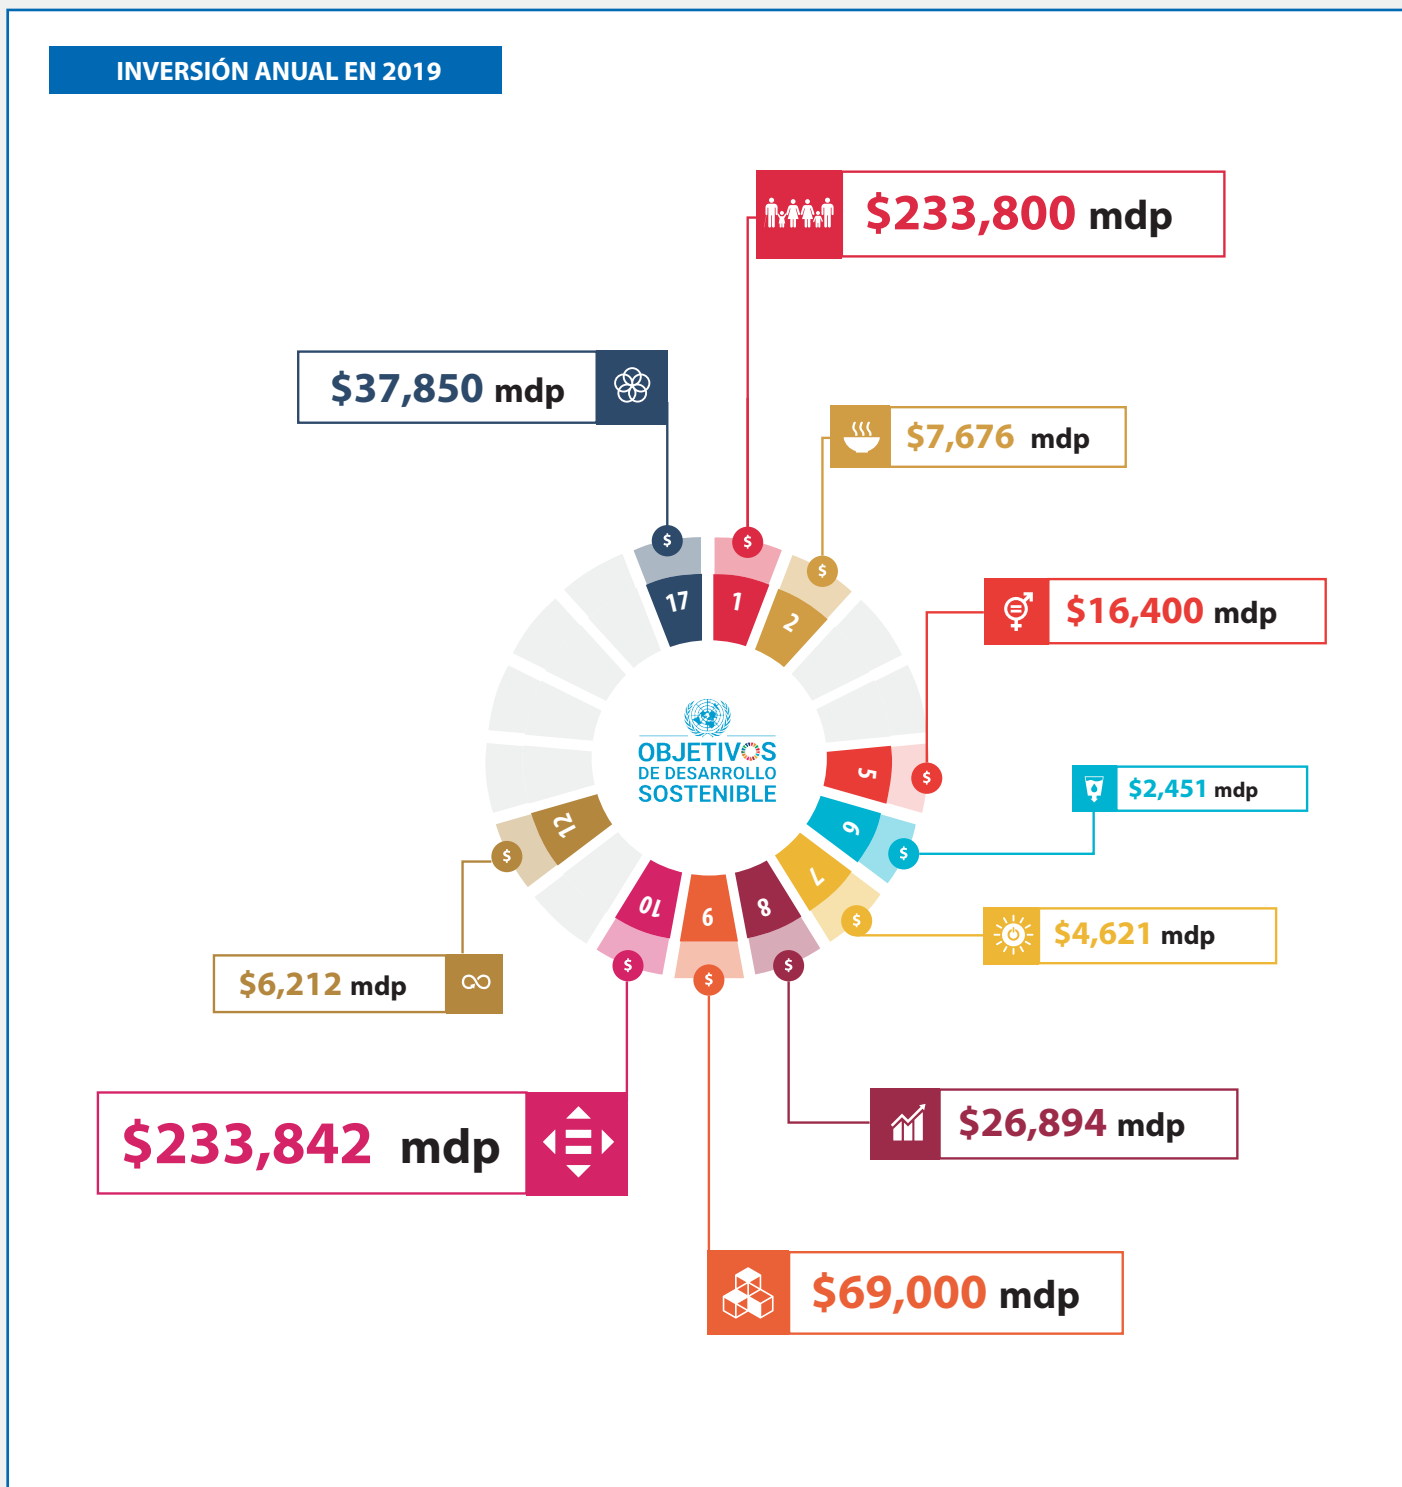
INVERSIÓN ANUAL EN 2019

$233,800 mdp

$37,850 mdp

$7,676 mdp

$16,400 mdp

$2,451 mdp

$4,621 mdp

$6,212 mdp

$26,894 mdp

$233,842 mdp

$69,000 mdp

17
1
2
5
6
7
8
9
10
12

$

OBJETIVOS
DE DESARROLLO
SOSTENIBLE